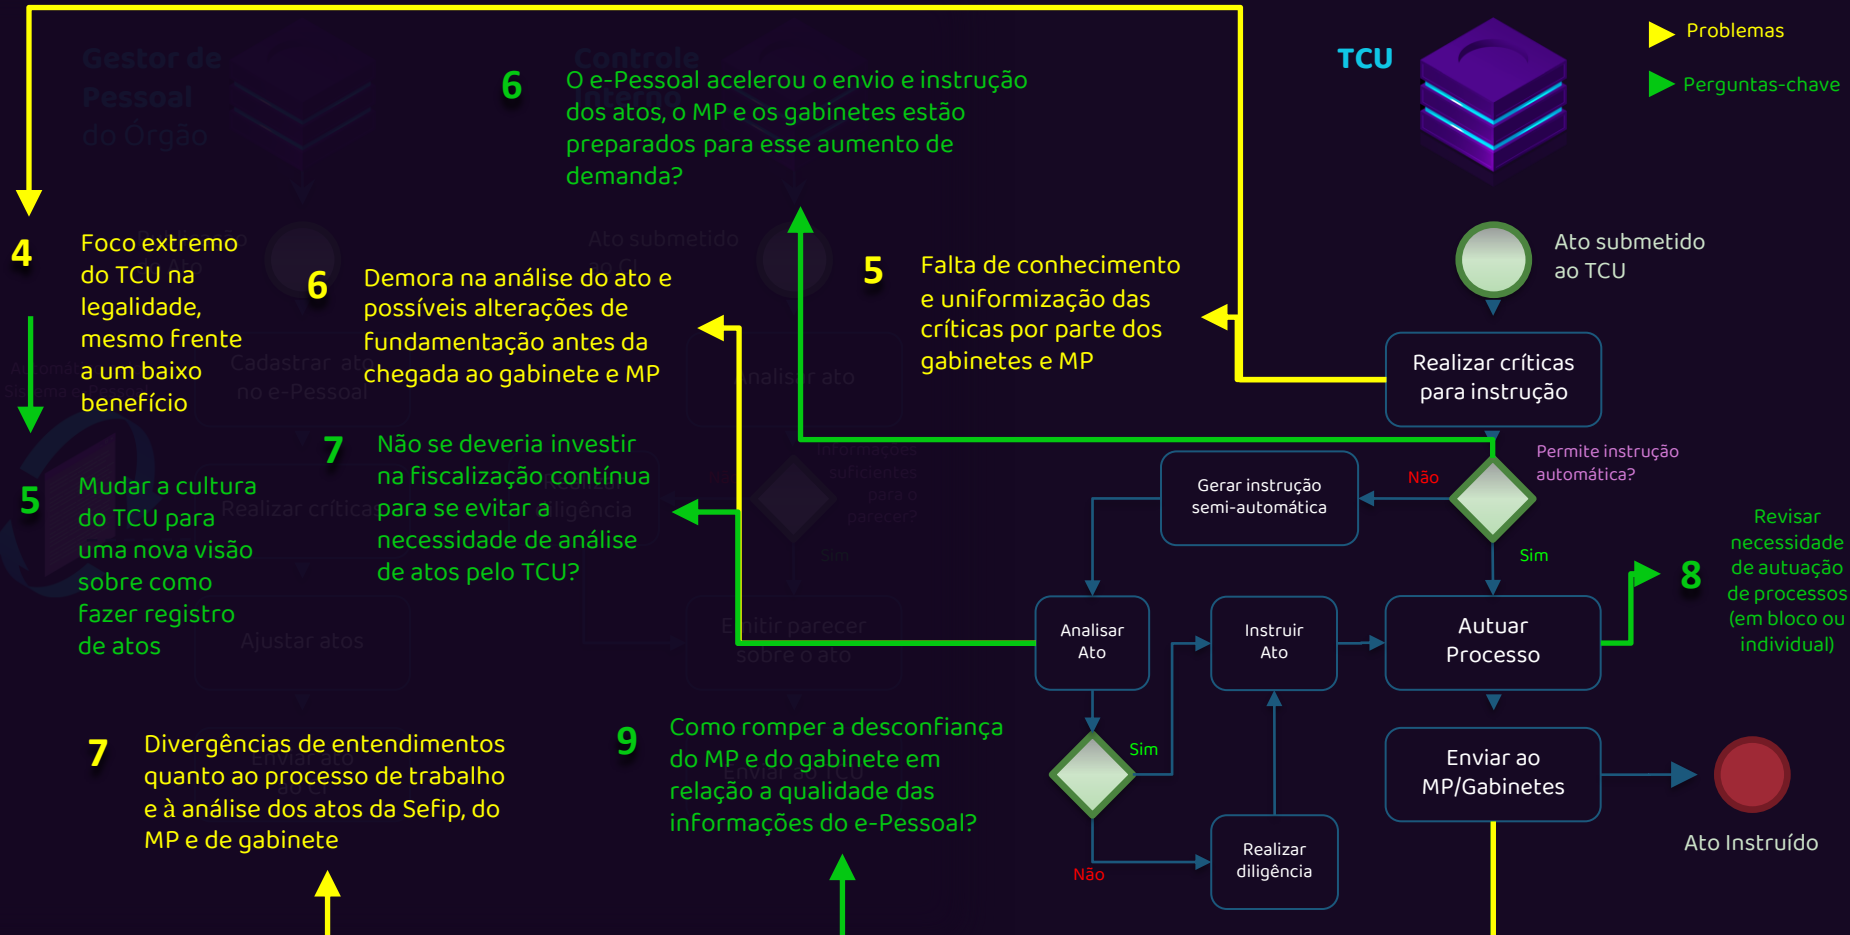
TCU

Problemas

Perguntas-chave

6 O e-Pessoal acelerou o envio e instrução dos atos, o MP e os gabinetes estão preparados para esse aumento de demanda?

4 Foco extremo do TCU na legalidade, mesmo frente a um baixo benefício

6 Demora na análise do ato e possíveis alterações de fundamentação antes da chegada ao gabinete e MP

5 Falta de conhecimento e uniformização das críticas por parte dos gabinetes e MP

Ato submetido ao TCU

Realizar críticas para instrução

Permite instrução automática?

Não

Sim

Gerar instrução semi-automática

7 Não se deveria investir na fiscalização contínua para se evitar a necessidade de análise de atos pelo TCU?

5 Mudar a cultura do TCU para uma nova visão sobre como fazer registro de atos

Revisar necessidade de autuação de processos (em bloco ou individual)

8

Analisar Ato

Instruir Ato

Autuar Processo

Sim

Não

Realizar diligência

Enviar ao MP/Gabinetes

Ato Instruído

7 Divergências de entendimentos quanto ao processo de trabalho e à análise dos atos da Sefip, do MP e de gabinete

9 Como romper a desconfiança do MP e do gabinete em relação a qualidade das informações do e-Pessoal?